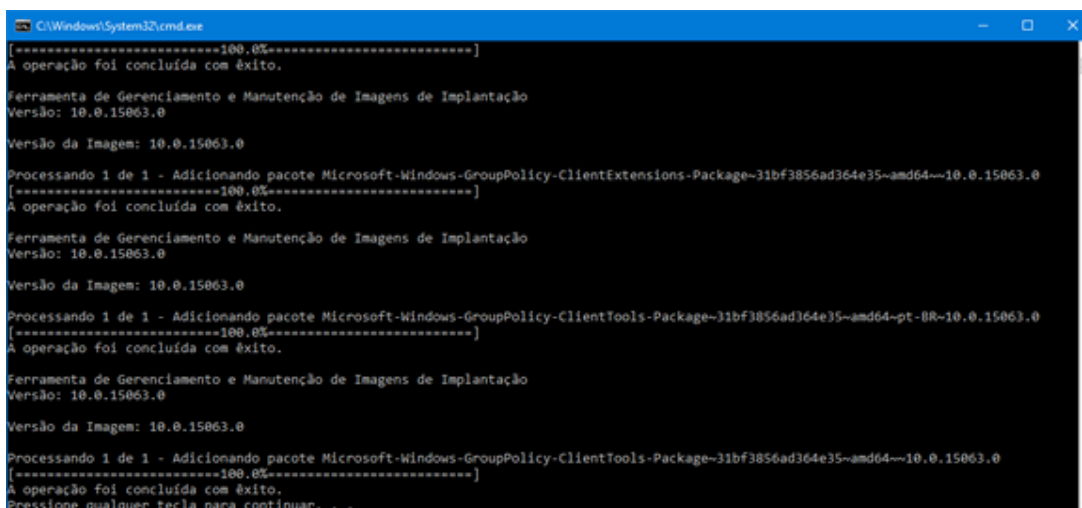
C:\Windows\System32\cmd.exe

[==========================100.0%==========================]
A operação foi concluída com êxito.

Ferramenta de Gerenciamento e Manutenção de Imagens de Implantação
Versão: 10.0.15063.0

Versão da Imagem: 10.0.15063.0

Processando 1 de 1 - Adicionando pacote Microsoft-Windows-GroupPolicy-ClientExtensions-Package~31bf3856ad364e35~amd64~~10.0.15063.0
[==========================100.0%==========================]
A operação foi concluída com êxito.

Ferramenta de Gerenciamento e Manutenção de Imagens de Implantação
Versão: 10.0.15063.0

Versão da Imagem: 10.0.15063.0

Processando 1 de 1 - Adicionando pacote Microsoft-Windows-GroupPolicy-ClientTools-Package~31bf3856ad364e35~amd64~pt-BR~10.0.15063.0
[==========================100.0%==========================]
A operação foi concluída com êxito.

Ferramenta de Gerenciamento e Manutenção de Imagens de Implantação
Versão: 10.0.15063.0

Versão da Imagem: 10.0.15063.0

Processando 1 de 1 - Adicionando pacote Microsoft-Windows-GroupPolicy-ClientTools-Package~31bf3856ad364e35~amd64~~10.0.15063.0
[==========================100.0%==========================]
A operação foi concluída com êxito.
Pressione qualquer tecla para continuar. . .